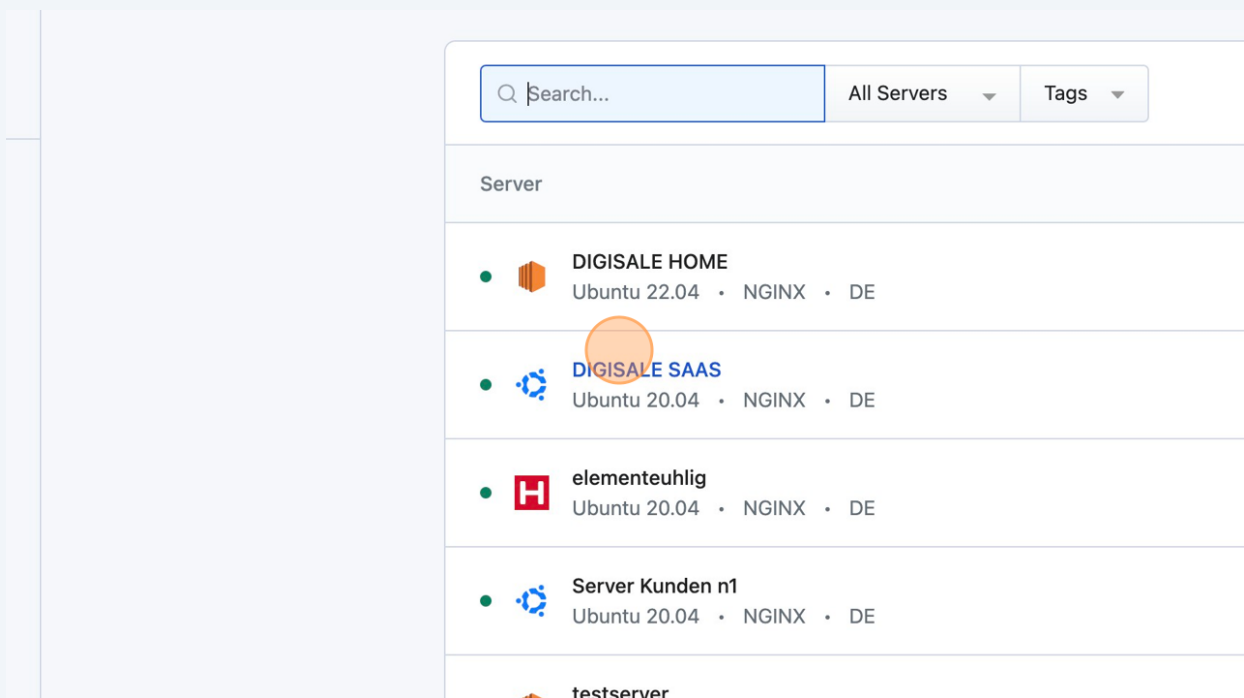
Search...

All Servers

Tags

Server

DIGISALE HOME
Ubuntu 22.04 • NGINX • DE

DIGISALE SAAS
Ubuntu 20.04 • NGINX • DE

elementeuhlig
Ubuntu 20.04 • NGINX • DE

Server Kunden n1
Ubuntu 20.04 • NGINX • DE

testserver